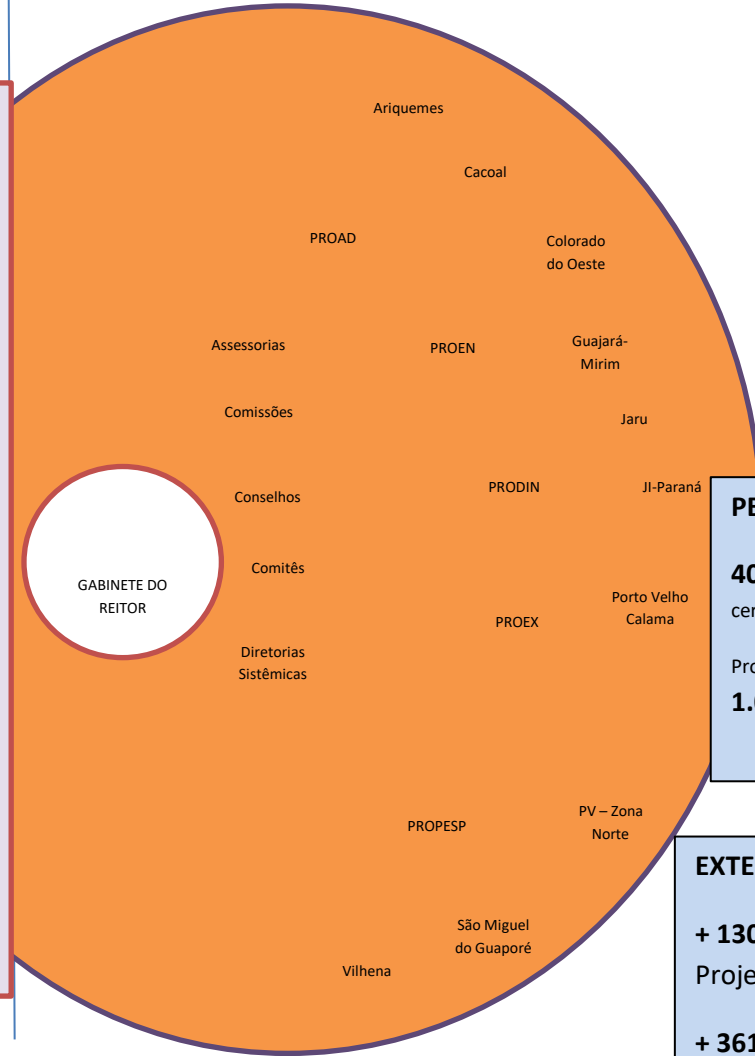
Ariquemes

Cacoal

PROAD

Colorado do Oeste

Assessorias

PROEN

Guajará-Mirim

Comissões

Jaru

Conselhos

PRODIN

JI-Paraná

GABINETE DO REITOR

Comitês

Porto Velho Calama

PROEX

Diretorias Sistêmicas

PROPESP

PV – Zona Norte

São Miguel do Guaporé

Vilhena

PE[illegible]

40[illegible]
cer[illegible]

Pro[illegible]
1.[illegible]

EXTE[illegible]

+ 130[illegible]
Proje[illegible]

+ 361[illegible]